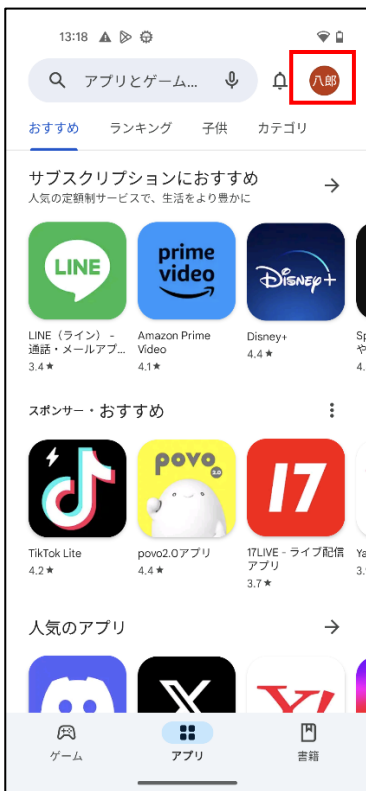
13:18

アプリとゲーム...

八郎

おすすめ　ランキング　子供　カテゴリ

サブスクリプションにおすすめ
人気の定額制サービスで、生活をより豊かに

LINE

LINE（ライン） - 通話・メールアプ...
3.4 ★

prime video

Amazon Prime Video
4.1 ★

Disney+

Disney+
4.4 ★

Sp
や
4.

スポンサー・おすすめ

TikTok Lite
4.2 ★

povo 2.0

povo2.0アプリ
4.4 ★

17

17LIVE - ライブ配信アプリ
3.7 ★

Ya
3.

人気のアプリ

ゲーム　アプリ　書籍